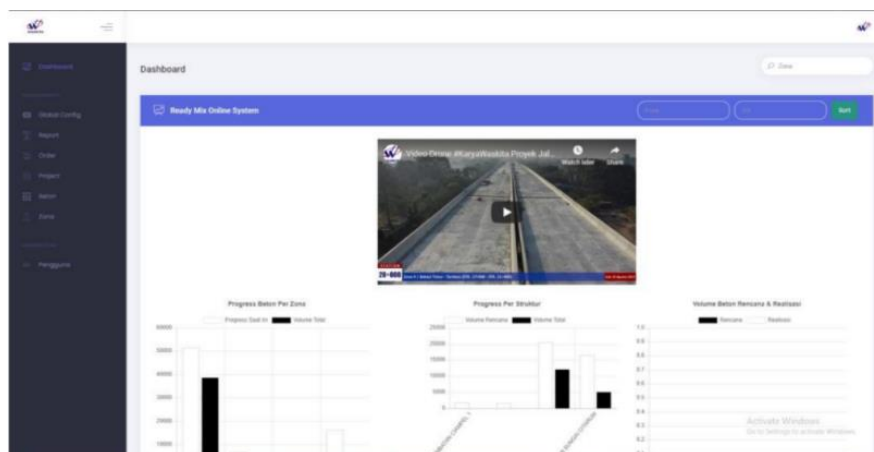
Dashboard

Global Config
Report
Order
Project
Beton
Zona

Pengguna

Dashboard

Zone

Ready Mix Online System

Sort

Video Drone #KaryaWaskita Proyek Jal...

Watch later

Share

Progress Beton Per Zona

Progress Saat Ini
Volume Total

60000
50000
40000
30000
20000
10000

Progress Per Struktur

Volume Rencana
Volume Total

25000
20000
15000
10000
5000
0

Volume Beton Rencana & Realisasi

Rencana
Realisasi

1.0
0.9
0.8
0.7
0.6
0.5
0.4
0.3
0.2

Activate Windows
Go to Settings to activate Windows.